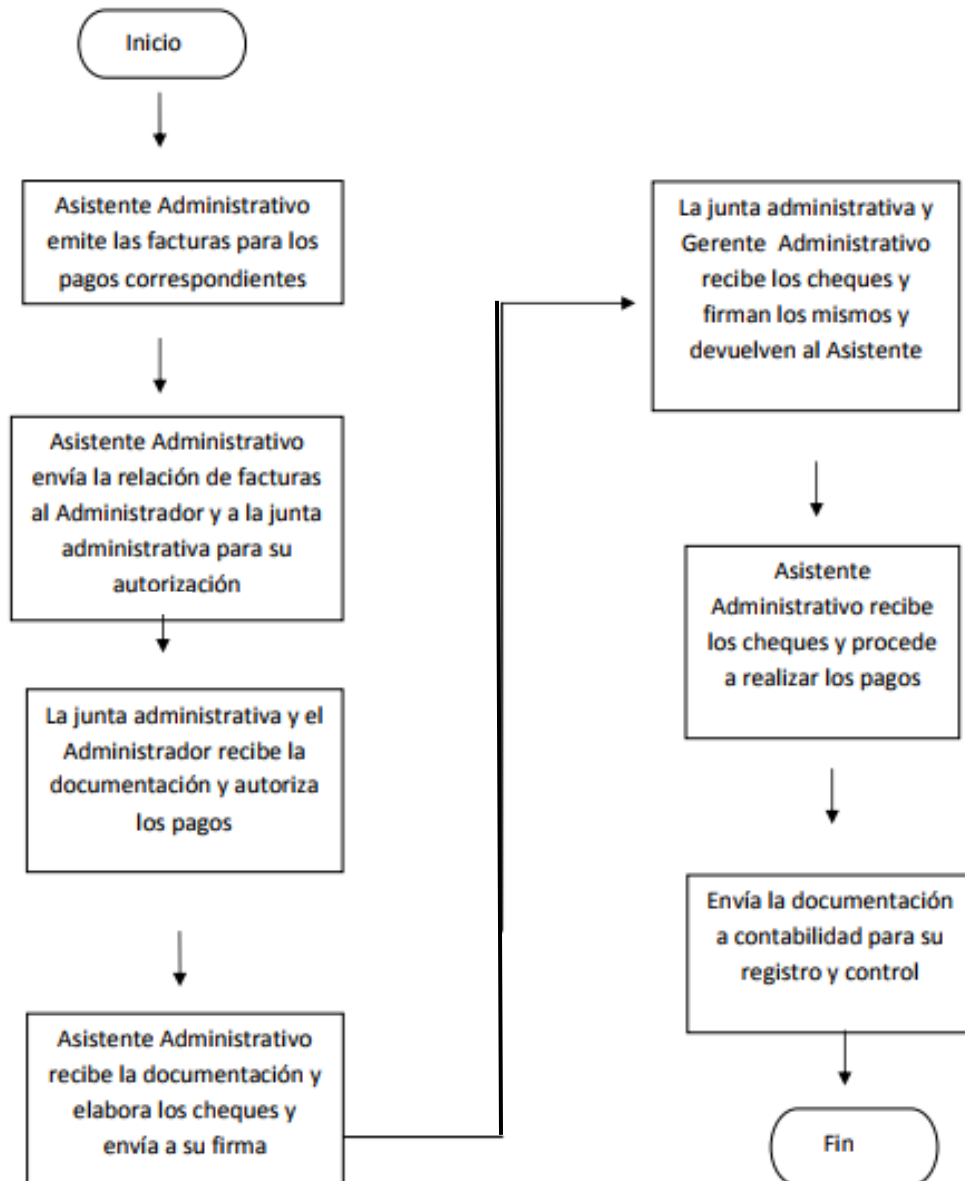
Inicio

Asistente Administrativo emite las facturas para los pagos correspondientes

Asistente Administrativo envía la relación de facturas al Administrador y a la junta administrativa para su autorización

La junta administrativa y el Administrador recibe la documentación y autoriza los pagos

Asistente Administrativo recibe la documentación y elabora los cheques y envía a su firma

La junta administrativa y Gerente Administrativo recibe los cheques y firman los mismos y devuelven al Asistente

Asistente Administrativo recibe los cheques y procede a realizar los pagos

Envía la documentación a contabilidad para su registro y control

Fin